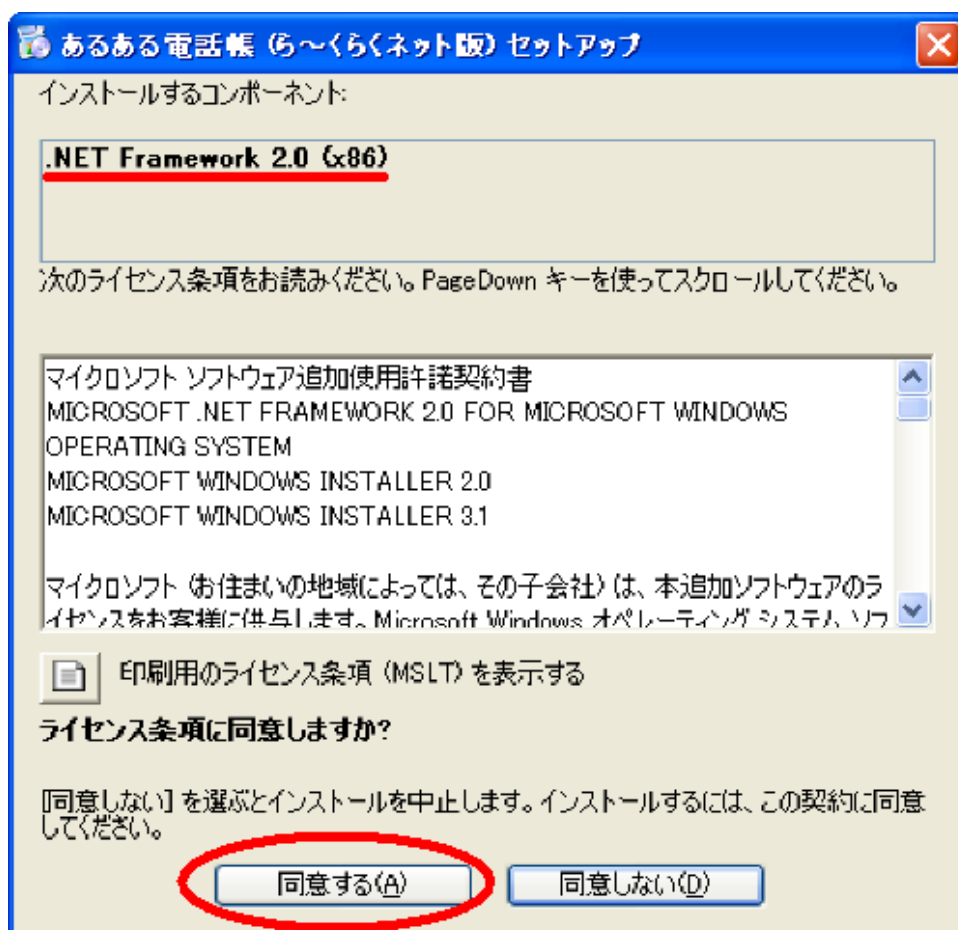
あるある電話帳 (ら～くらくネット版) セットアップ

インストールするコンポーネント:

.NET Framework 2.0 (x86)

次のライセンス条項をお読みください。PageDown キーを使ってスクロールしてください。

マイクロソフト ソフトウェア追加使用許諾契約書
MICROSOFT .NET FRAMEWORK 2.0 FOR MICROSOFT WINDOWS OPERATING SYSTEM
MICROSOFT WINDOWS INSTALLER 2.0
MICROSOFT WINDOWS INSTALLER 3.1

マイクロソフト (お住まいの地域によっては、その子会社) は、本追加ソフトウェアのライセンスをお客様に供与します。Microsoft Windows オペレーティング システム ソフ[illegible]

印刷用のライセンス条項 (MSLT) を表示する

ライセンス条項に同意しますか?

[同意しない] を選ぶとインストールを中止します。インストールするには、この契約に同意してください。

同意する(A)

同意しない(D)